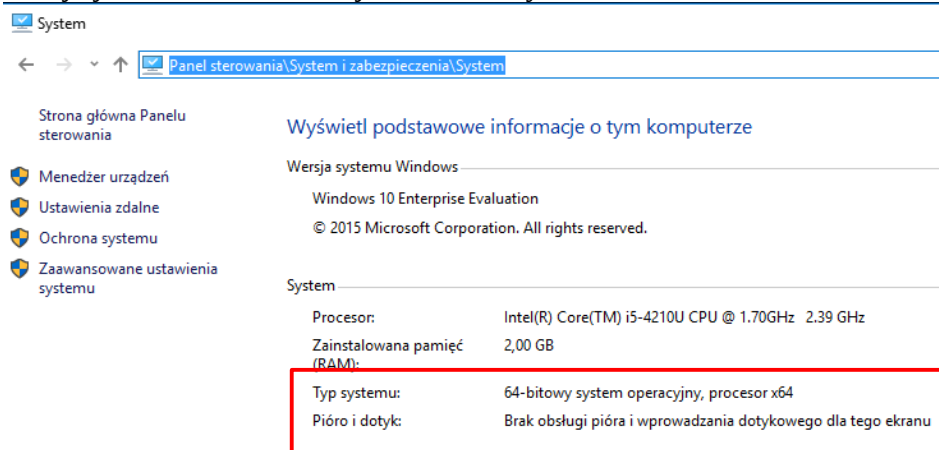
System

Panel sterowania\System i zabezpieczenia\System

Strona główna Panelu sterowania

Menedżer urządzeń

Ustawienia zdalne

Ochrona systemu

Zaawansowane ustawienia systemu

Wyświetl podstawowe informacje o tym komputerze

Wersja systemu Windows

Windows 10 Enterprise Evaluation

© 2015 Microsoft Corporation. All rights reserved.

System

| | |
|---|---|
| Procesor: | Intel(R) Core(TM) i5-4210U CPU @ 1.70GHz 2.39 GHz |
| Zainstalowana pamięć (RAM): | 2,00 GB |
| Typ systemu: | 64-bitowy system operacyjny, procesor x64 |
| Pióro i dotyk: | Brak obsługi pióra i wprowadzania dotykowego dla tego ekranu |